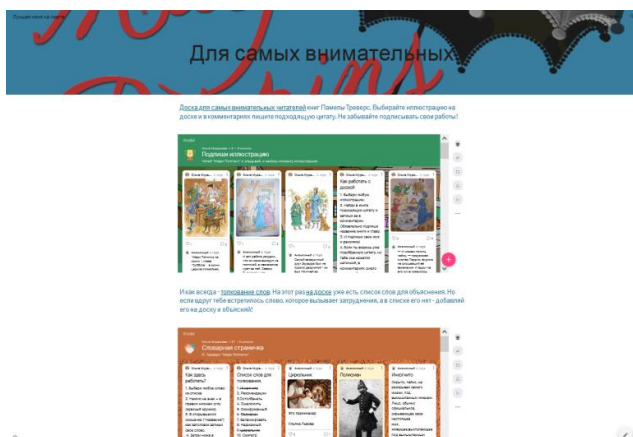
Для самых внимательных

Доска для самых внимательных читателей книг Памелы Трэверс. Выбирайте иллюстрацию на доске и в комментариях пишите подходящую цитату. Не забывайте подписывать свои работы!

Подпиши иллюстрацию

Как работать с доской

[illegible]

И как всегда - толкование слов. На этот раз на доске уже есть список слов для объяснения. Но если вдруг тебе встретилось слово, которое вызывает затруднения, а в списке его нет - добавляй его на доску и объясняй!

Словарная страничка

Как здесь работать?

Список слов для толкования

Цирюльник

Имбирь

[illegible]